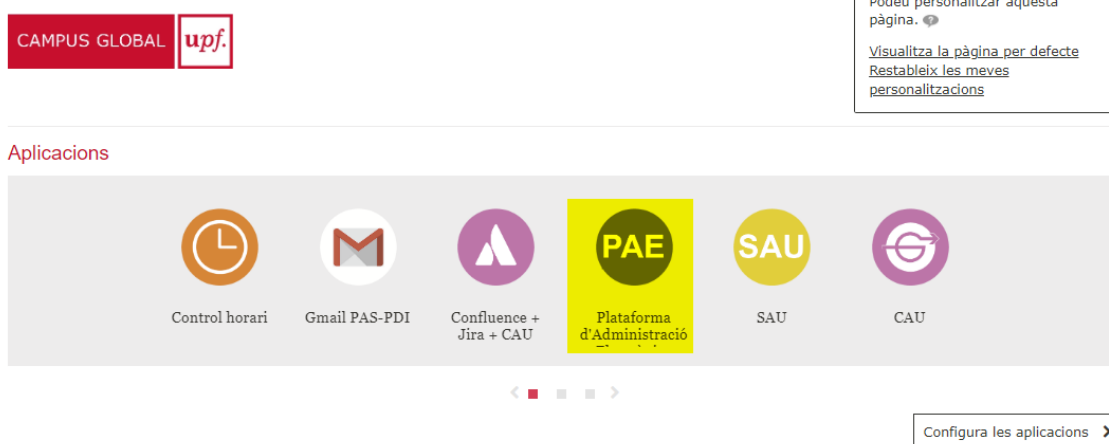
CAMPUS GLOBAL upf.

Podeu personalitzar aquesta pàgina.

Visualitza la pàgina per defecte
Restableix les meves personalitzacions

Aplicacions

Control horari

Gmail PAS-PDI

Confluence + Jira + CAU

PAE
Plataforma d'Administració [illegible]

SAU
SAU

CAU

Configura les aplicacions